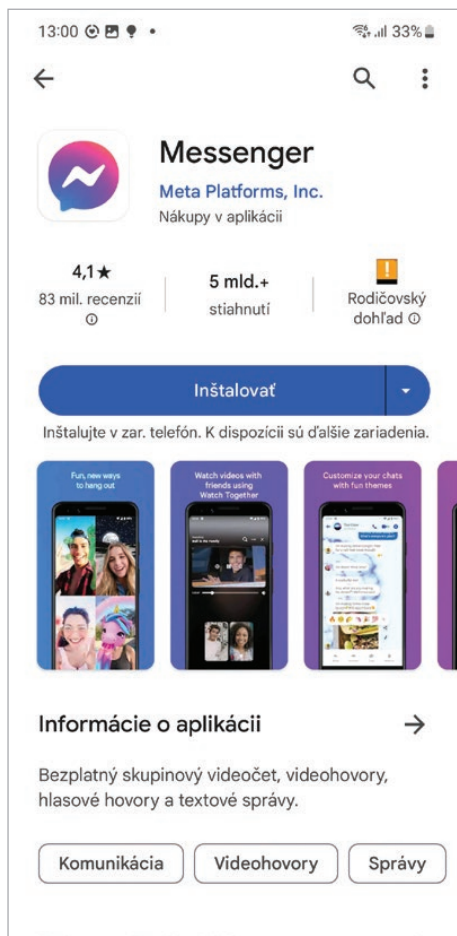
13:00 33%

Messenger
Meta Platforms, Inc.
Nákupy v aplikácii

4,1★
83 mil. recenzií

5 mld.+
stiahnutí

Rodičovský dohľad

Inštalovať

Inštalujte v zar. telefón. K dispozícii sú ďalšie zariadenia.

Fun, new ways to hang out

Watch videos with friends using Watch Together

Customize your chats with fun themes

Informácie o aplikácii

Bezplatný skupinový videočet, videohovory, hlasové hovory a textové správy.

Komunikácia
Videohovory
Správy